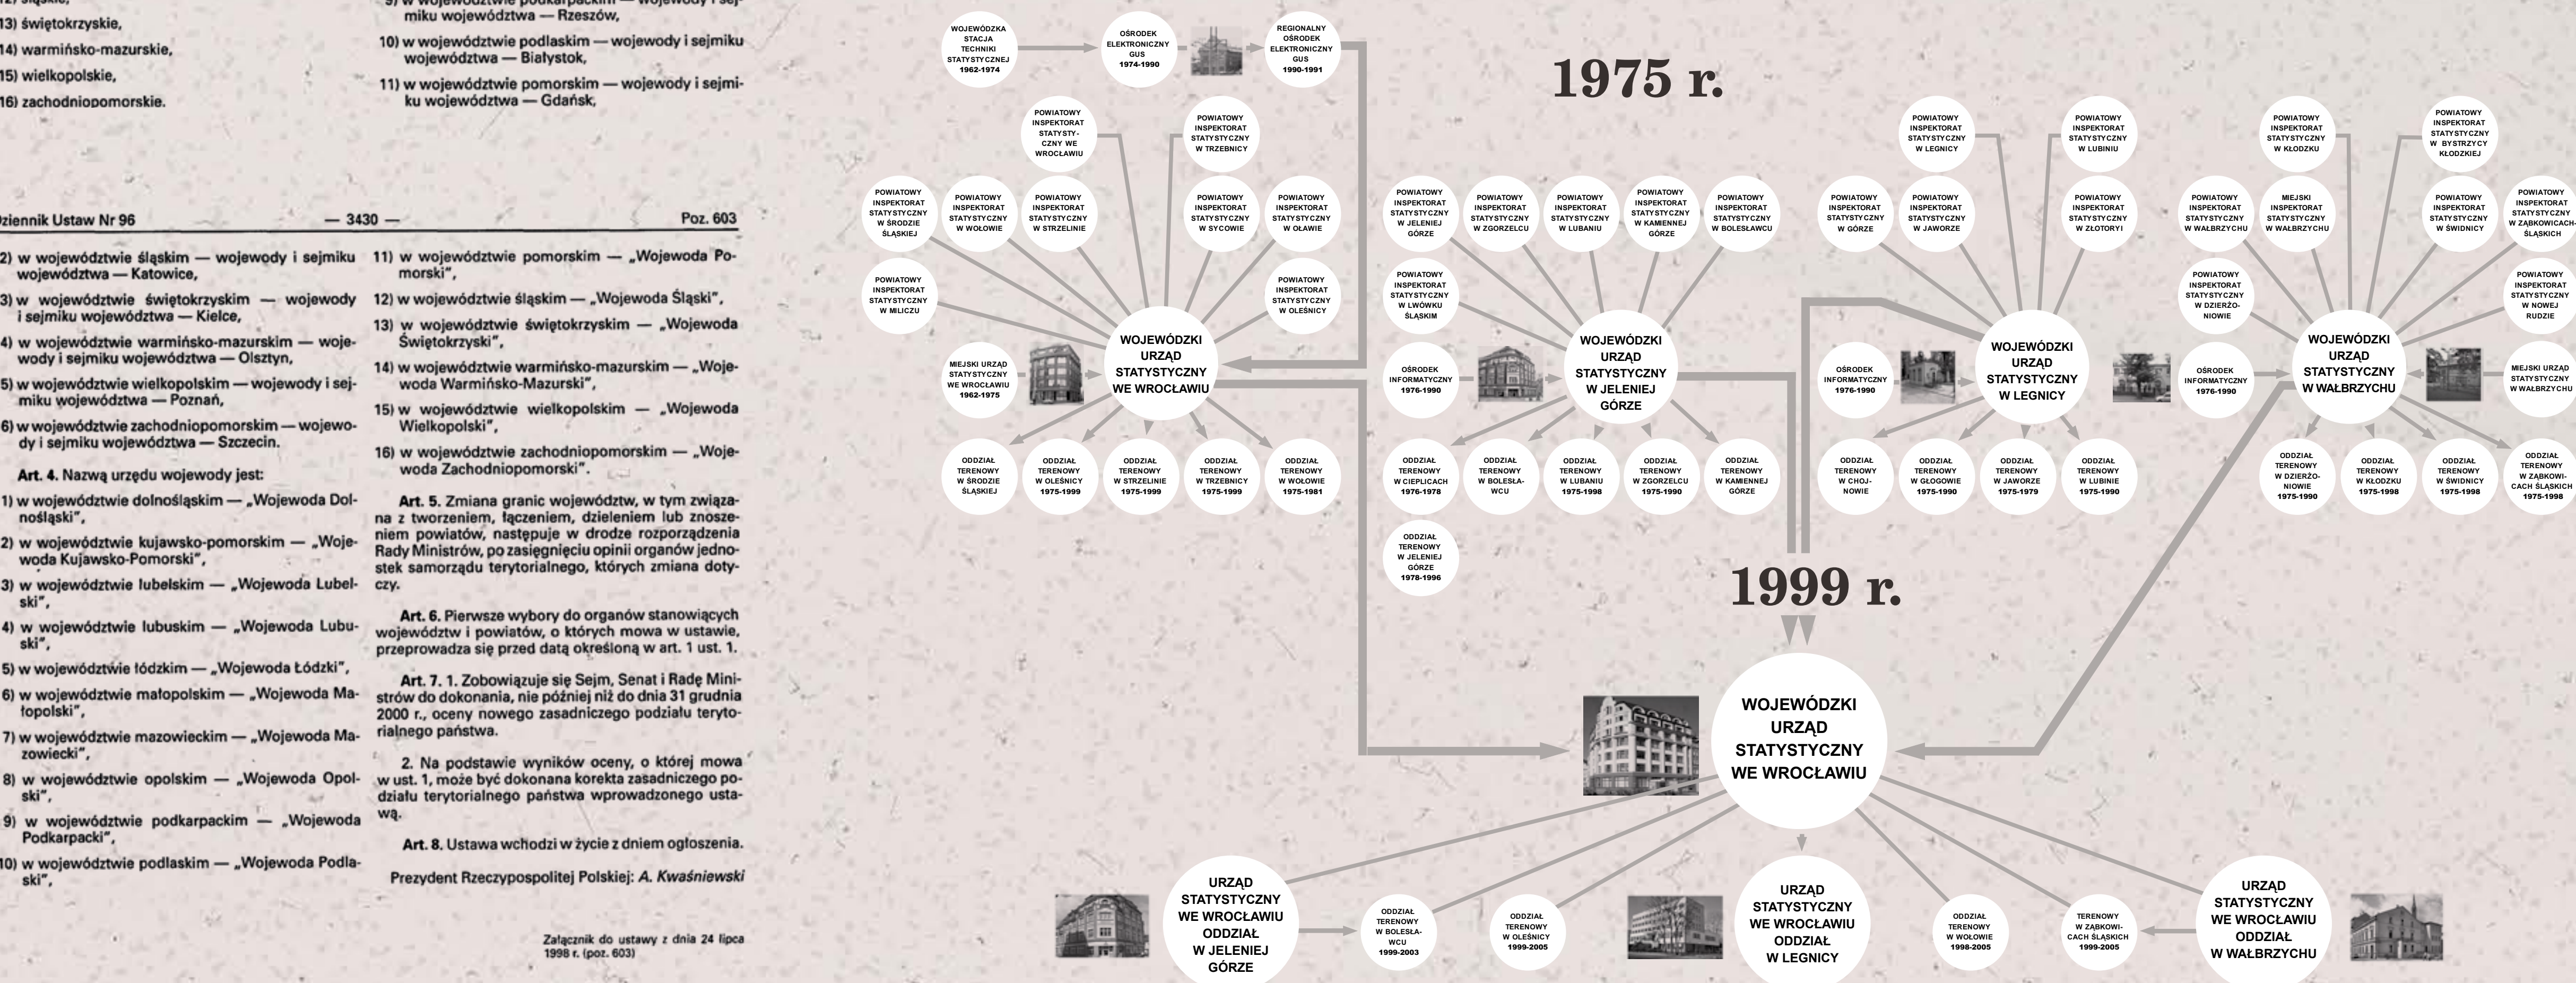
12) śląskie,
13) świętokrzyskie,
14) warmińsko-mazurskie,
15) wielkopolskie,
16) zachodniopomorskie.

9) w województwie podkarpackim — wojewody i sejmiku województwa — Rzeszów,
10) w województwie podlaskim — wojewody i sejmiku województwa — Białystok,
11) w województwie pomorskim — wojewody i sejmiku województwa — Gdańsk,

Dziennik Ustaw Nr 96 — 3430 — Poz. 603

12) w województwie śląskim — wojewody i sejmiku województwa — Katowice,
13) w województwie świętokrzyskim — wojewody i sejmiku województwa — Kielce,
14) w województwie warmińsko-mazurskim — wojewody i sejmiku województwa — Olsztyn,
15) w województwie wielkopolskim — wojewody i sejmiku województwa — Poznań,
16) w województwie zachodniopomorskim — wojewody i sejmiku województwa — Szczecin.

Art. 4. Nazwą urzędu wojewody jest:
1) w województwie dolnośląskim — „Wojewoda Dolnośląski",
2) w województwie kujawsko-pomorskim — „Wojewoda Kujawsko-Pomorski",
3) w województwie lubelskim — „Wojewoda Lubelski",
4) w województwie lubuskim — „Wojewoda Lubuski",
5) w województwie łódzkim — „Wojewoda Łódzki",
6) w województwie małopolskim — „Wojewoda Małopolski",
7) w województwie mazowieckim — „Wojewoda Mazowiecki",
8) w województwie opolskim — „Wojewoda Opolski",
9) w województwie podkarpackim — „Wojewoda Podkarpacki",
10) w województwie podlaskim — „Wojewoda Podlaski",
11) w województwie pomorskim — „Wojewoda Pomorski",
12) w województwie śląskim — „Wojewoda Śląski",
13) w województwie świętokrzyskim — „Wojewoda Świętokrzyski",
14) w województwie warmińsko-mazurskim — „Wojewoda Warmińsko-Mazurski",
15) w województwie wielkopolskim — „Wojewoda Wielkopolski",
16) w województwie zachodniopomorskim — „Wojewoda Zachodniopomorski".

Art. 5. Zmiana granic województw, w tym związana z tworzeniem, łączeniem, dzieleniem lub znoszeniem powiatów, następuje w drodze rozporządzenia Rady Ministrów, po zasięgnięciu opinii organów jednostek samorządu terytorialnego, których zmiana dotyczy.

Art. 6. Pierwsze wybory do organów stanowiących województw i powiatów, o których mowa w ustawie, przeprowadza się przed datą określoną w art. 1 ust. 1.

Art. 7. 1. Zobowiązuje się Sejm, Senat i Radę Ministrów do dokonania, nie później niż do dnia 31 grudnia 2000 r., oceny nowego zasadniczego podziału terytorialnego państwa.

2. Na podstawie wyników oceny, o której mowa w ust. 1, może być dokonana korekta zasadniczego podziału terytorialnego państwa wprowadzonego ustawą.

Art. 8. Ustawa wchodzi w życie z dniem ogłoszenia.

Prezydent Rzeczypospolitej Polskiej: A. Kwaśniewski

Załącznik do ustawy z dnia 24 lipca 1998 r. (poz. 603)

WOJEWÓDZKA STACJA TECHNIKI STATYSTYCZNEJ 1962-1974
OŚRODEK ELEKTRONICZNY GUS 1974-1990
REGIONALNY OŚRODEK ELEKTRONICZNY GUS 1990-1991

1975 r.

POWIATOWY INSPEKTORAT STATYSTYCZNY WE WROCŁAWIU
POWIATOWY INSPEKTORAT STATYSTYCZNY W TRZEBNICY
POWIATOWY INSPEKTORAT STATYSTYCZNY W ŚRODZIE ŚLĄSKIEJ
POWIATOWY INSPEKTORAT STATYSTYCZNY W WOŁOWIE
POWIATOWY INSPEKTORAT STATYSTYCZNY W STRZELINIE
POWIATOWY INSPEKTORAT STATYSTYCZNY W SYCOWIE
POWIATOWY INSPEKTORAT STATYSTYCZNY W OŁAWIE
POWIATOWY INSPEKTORAT STATYSTYCZNY W MILICZU
POWIATOWY INSPEKTORAT STATYSTYCZNY W OLEŚNICY
MIEJSKI URZĄD STATYSTYCZNY WE WROCŁAWIU 1962-1975
WOJEWÓDZKI URZĄD STATYSTYCZNY WE WROCŁAWIU
ODDZIAŁ TERENOWY W ŚRODZIE ŚLĄSKIEJ
ODDZIAŁ TERENOWY W OLEŚNICY 1975-1999
ODDZIAŁ TERENOWY W STRZELINIE 1975-1999
ODDZIAŁ TERENOWY W TRZEBNICY 1975-1999
ODDZIAŁ TERENOWY W WOŁOWIE 1975-1981

POWIATOWY INSPEKTORAT STATYSTYCZNY W JELENIEJ GÓRZE
POWIATOWY INSPEKTORAT STATYSTYCZNY W ZGORZELCU
POWIATOWY INSPEKTORAT STATYSTYCZNY W LUBANIU
POWIATOWY INSPEKTORAT STATYSTYCZNY W KAMIENNEJ GÓRZE
POWIATOWY INSPEKTORAT STATYSTYCZNY W BOLESŁAWCU
POWIATOWY INSPEKTORAT STATYSTYCZNY W LWÓWKU ŚLĄSKIM
OŚRODEK INFORMATYCZNY 1976-1990
WOJEWÓDZKI URZĄD STATYSTYCZNY W JELENIEJ GÓRZE
ODDZIAŁ TERENOWY W CIEPLICACH 1976-1978
ODDZIAŁ TERENOWY W BOLESŁAWCU
ODDZIAŁ TERENOWY W LUBANIU 1975-1998
ODDZIAŁ TERENOWY W ZGORZELCU 1975-1990
ODDZIAŁ TERENOWY W KAMIENNEJ GÓRZE
ODDZIAŁ TERENOWY W JELENIEJ GÓRZE 1978-1996

POWIATOWY INSPEKTORAT STATYSTYCZNY W LEGNICY
POWIATOWY INSPEKTORAT STATYSTYCZNY W LUBINIU
POWIATOWY INSPEKTORAT STATYSTYCZNY W GÓRZE
POWIATOWY INSPEKTORAT STATYSTYCZNY W JAWORZE
POWIATOWY INSPEKTORAT STATYSTYCZNY W ZŁOTORYI
OŚRODEK INFORMATYCZNY 1976-1990
WOJEWÓDZKI URZĄD STATYSTYCZNY W LEGNICY
ODDZIAŁ TERENOWY W CHOJNOWIE
ODDZIAŁ TERENOWY W GŁOGOWIE 1975-1990
ODDZIAŁ TERENOWY W JAWORZE 1975-1979
ODDZIAŁ TERENOWY W LUBINIE 1975-1990

POWIATOWY INSPEKTORAT STATYSTYCZNY W KŁODZKU
POWIATOWY INSPEKTORAT STATYSTYCZNY W BYSTRZYCY KŁODZKIEJ
POWIATOWY INSPEKTORAT STATYSTYCZNY W WAŁBRZYCHU
MIEJSKI INSPEKTORAT STATYSTYCZNY W WAŁBRZYCHU
POWIATOWY INSPEKTORAT STATYSTYCZNY W ŚWIDNICY
POWIATOWY INSPEKTORAT STATYSTYCZNY W ZĄBKOWICACH ŚLĄSKICH
POWIATOWY INSPEKTORAT STATYSTYCZNY W DZIERŻONIOWIE
POWIATOWY INSPEKTORAT STATYSTYCZNY W NOWEJ RUDZIE
OŚRODEK INFORMATYCZNY 1976-1990
WOJEWÓDZKI URZĄD STATYSTYCZNY W WAŁBRZYCHU
MIEJSKI URZĄD STATYSTYCZNY W WAŁBRZYCHU
ODDZIAŁ TERENOWY W DZIERŻONIOWIE 1975-1990
ODDZIAŁ TERENOWY W KŁODZKU 1975-1998
ODDZIAŁ TERENOWY W ŚWIDNICY 1975-1998
ODDZIAŁ TERENOWY W ZĄBKOWICACH ŚLĄSKICH 1975-1998

1999 r.

WOJEWÓDZKI URZĄD STATYSTYCZNY WE WROCŁAWIU

URZĄD STATYSTYCZNY WE WROCŁAWIU ODDZIAŁ W JELENIEJ GÓRZE
ODDZIAŁ TERENOWY W BOLESŁAWCU 1999-2003
ODDZIAŁ TERENOWY W OLEŚNICY 1999-2005
URZĄD STATYSTYCZNY WE WROCŁAWIU ODDZIAŁ W LEGNICY
ODDZIAŁ TERENOWY W WOŁOWIE 1998-2005
TERENOWY W ZĄBKOWICACH ŚLĄSKICH 1999-2005
URZĄD STATYSTYCZNY WE WROCŁAWIU ODDZIAŁ W WAŁBRZYCHU